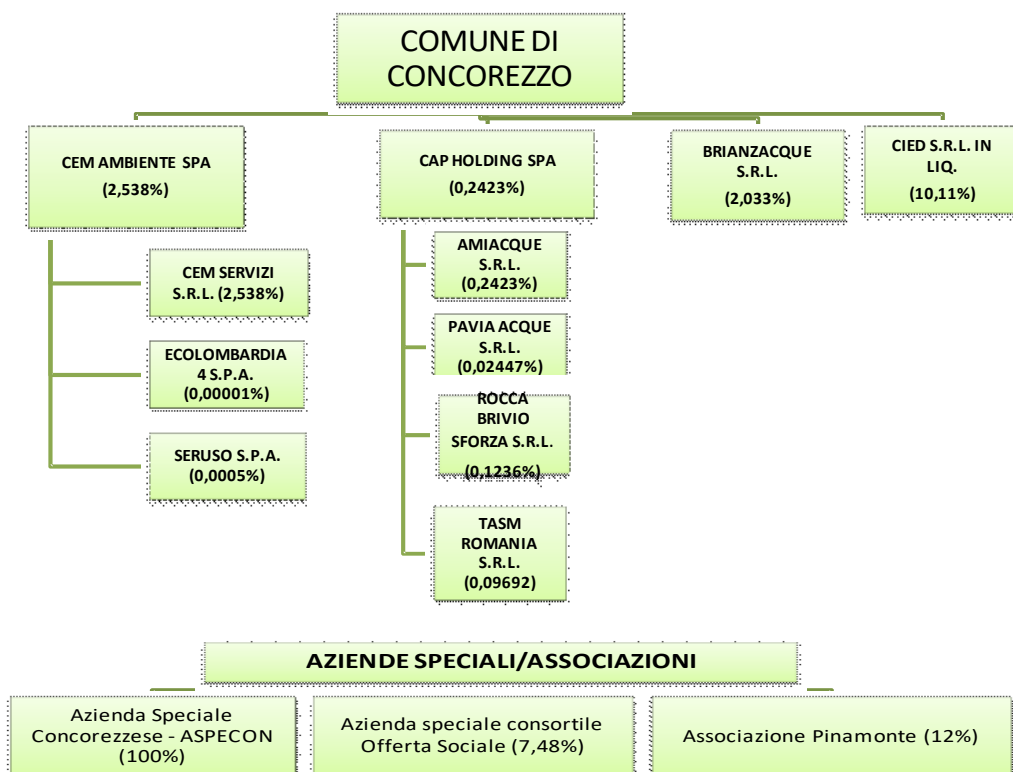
COMUNE DI CONCOREZZO

CEM AMBIENTE SPA
(2,538%)

CEM SERVIZI S.R.L. (2,538%)

ECOLOMBARDIA 4 S.P.A. (0,00001%)

SERUSO S.P.A. (0,0005%)

CAP HOLDING SPA
(0,2423%)

AMIACQUE S.R.L. (0,2423%)

PAVIA ACQUE S.R.L. (0,02447%)

ROCCA BRIVIO SFORZA S.R.L. (0,1236%)

TASM ROMANIA S.R.L. (0,09692)

BRIANZACQUE S.R.L.
(2,033%)

CIED S.R.L. IN LIQ.
(10,11%)

AZIENDE SPECIALI/ASSOCIAZIONI

Azienda Speciale Concorezzese - ASPECON (100%)

Azienda speciale consortile Offerta Sociale (7,48%)

Associazione Pinamonte (12%)